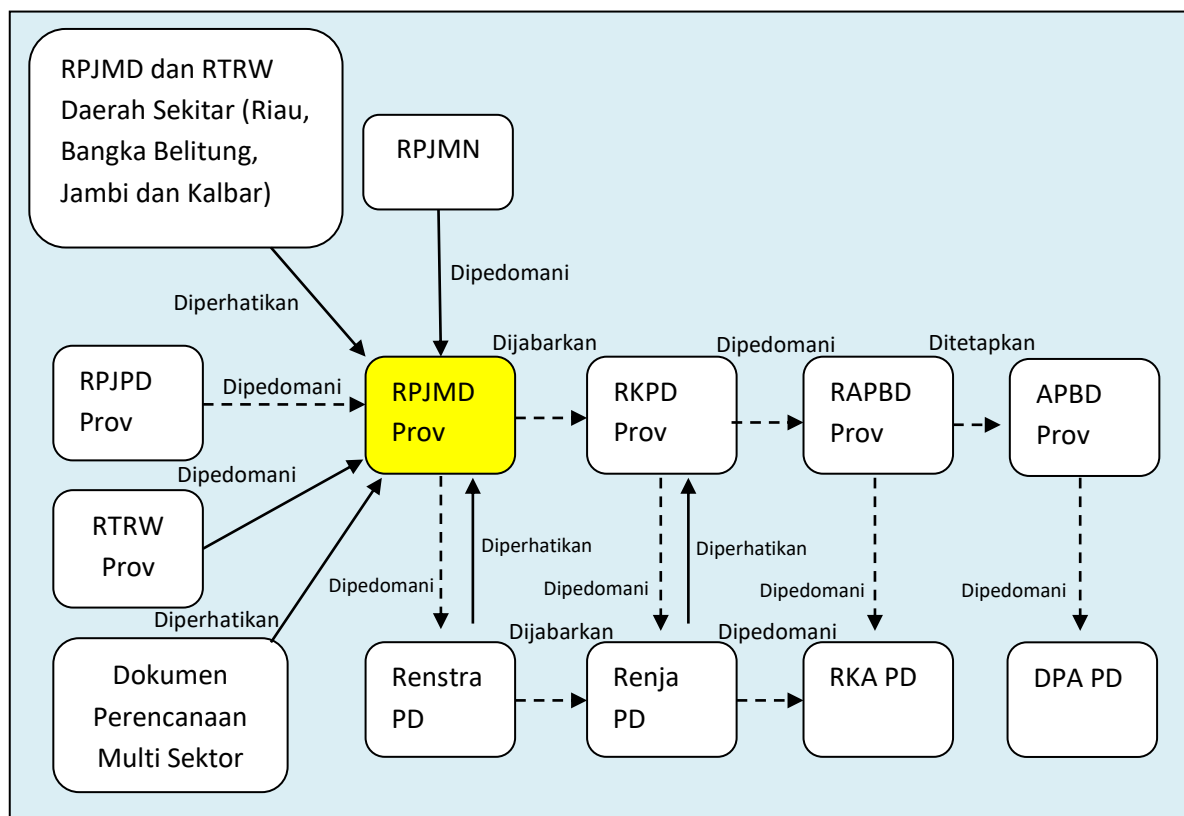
RPJMD dan RTRW Daerah Sekitar (Riau, Bangka Belitung, Jambi dan Kalbar)

RPJMN

Dipedomani

Diperhatikan

Dijabarkan

Dipedomani

Ditetapkan

RPJPD Prov

Dipedomani

RPJMD Prov

RKPD Prov

RAPBD Prov

APBD Prov

Dipedomani

RTRW Prov

Diperhatikan

Diperhatikan

Dipedomani

Dipedomani

Dipedomani

Dipedomani

Diperhatikan

Dijabarkan

Dipedomani

Dokumen Perencanaan Multi Sektor

Renstra PD

Renja PD

RKA PD

DPA PD